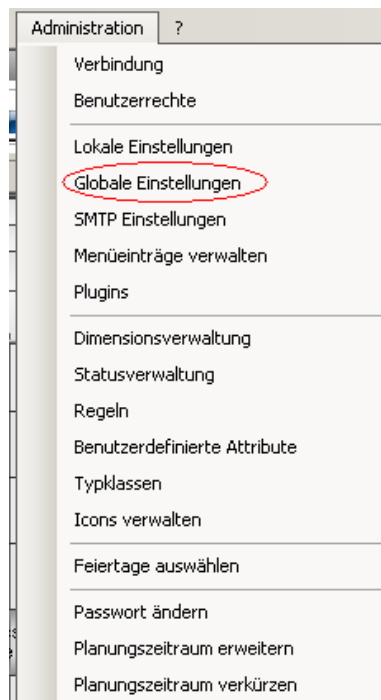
Administration ?

Verbindung
Benutzerrechte

Lokale Einstellungen
Globale Einstellungen
SMTP Einstellungen
Menüeinträge verwalten
Plugins

Dimensionsverwaltung
Statusverwaltung
Regeln
Benutzerdefinierte Attribute
Typklassen
Icons verwalten

Feiertage auswählen

Passwort ändern
Planungszeitraum erweitern
Planungszeitraum verkürzen